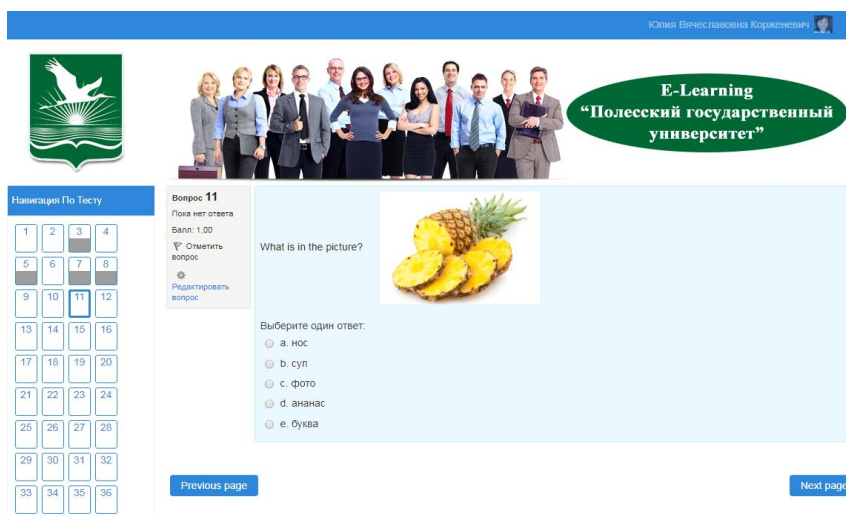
Юлия Вячеславовна Корженевич

E-Learning
"Полесский государственный университет"

Навигация По Тесту

| 1 | 2 | 3 | 4 |
|---|---|---|---|
| 5 | 6 | 7 | 8 |
| 9 | 10 | 11 | 12 |
| 13 | 14 | 15 | 16 |
| 17 | 18 | 19 | 20 |
| 21 | 22 | 23 | 24 |
| 25 | 26 | 27 | 28 |
| 29 | 30 | 31 | 32 |
| 33 | 34 | 35 | 36 |

Вопрос 11
Пока нет ответа
Балл: 1,00
Отметить вопрос
Редактировать вопрос

What is in the picture?

Выберите один ответ:
a. нос
b. суп
c. фото
d. ананас
e. буква

Previous page

Next page